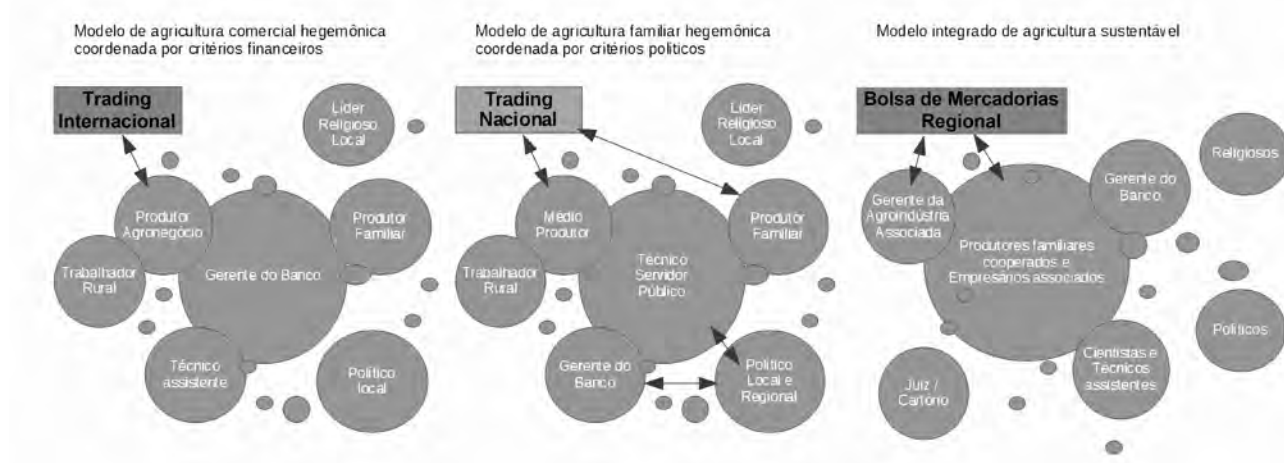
Modelo de agricultura comercial hegemônica coordenada por critérios financeiros

Trading Internacional

Líder Religioso Local

Produtor Agronegócio

Gerente do Banco

Produtor Familiar

Trabalhador Rural

Técnico assistente

Político local

Modelo de agricultura familiar hegemônica coordenada por critérios políticos

Trading Nacional

Líder Religioso Local

Médio Produtor

Técnico Servidor Público

Produtor Familiar

Trabalhador Rural

Gerente do Banco

Político Local e Regional

Modelo integrado de agricultura sustentável

Bolsa de Mercadorias Regional

Religiosos

Gerente da Agroindústria Associada

Gerente do Banco

Produtores familiares cooperados e Empresários associados

Políticos

Cientistas e Técnicos assistentes

Juiz / Cartório